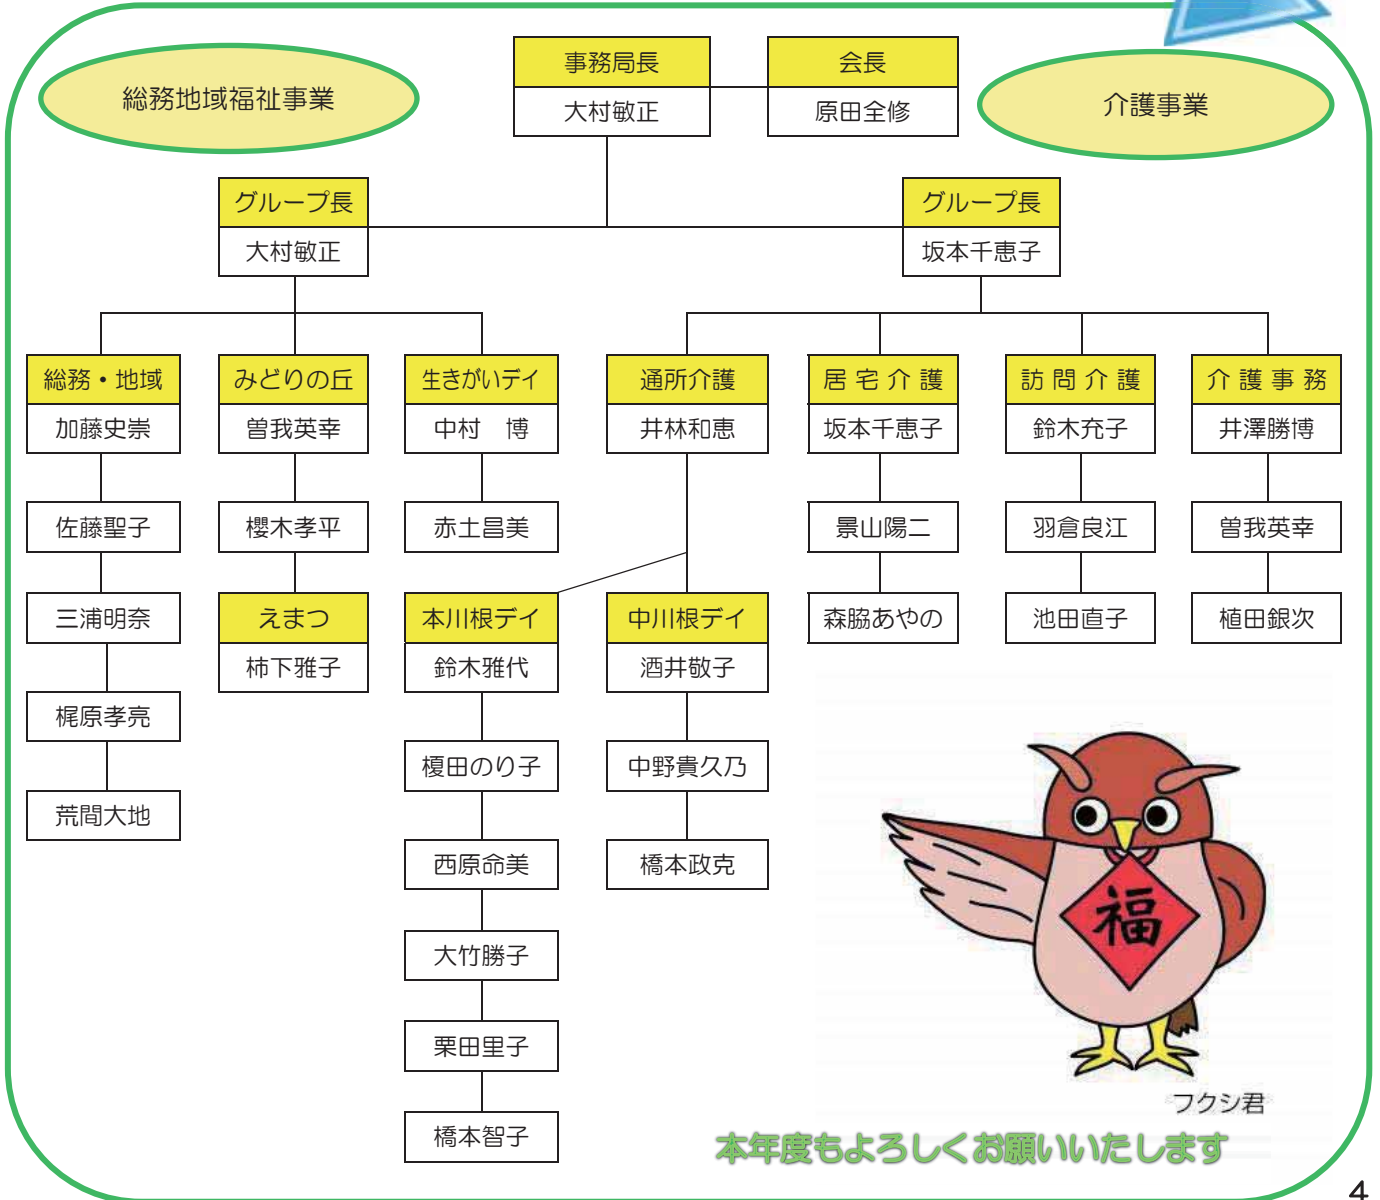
総務地域福祉事業

事務局長
大村敏正

会長
原田全修

介護事業

グループ長
大村敏正

グループ長
坂本千恵子

総務・地域
加藤史崇
佐藤聖子
三浦明奈
梶原孝亮
荒間大地

みどりの丘
曽我英幸
櫻木孝平

えまつ
柿下雅子

生きがいデイ
中村　博
赤土昌美

本川根デイ
鈴木雅代
榎田のり子
西原命美
大竹勝子
栗田里子
橋本智子

通所介護
井林和恵

中川根デイ
酒井敬子
中野貴久乃
橋本政克

居宅介護
坂本千恵子
景山陽二
森脇あやの

訪問介護
鈴木充子
羽倉良江
池田直子

介護事務
井澤勝博
曽我英幸
植田銀次

福

フクシ君

本年度もよろしくお願いいたします

4